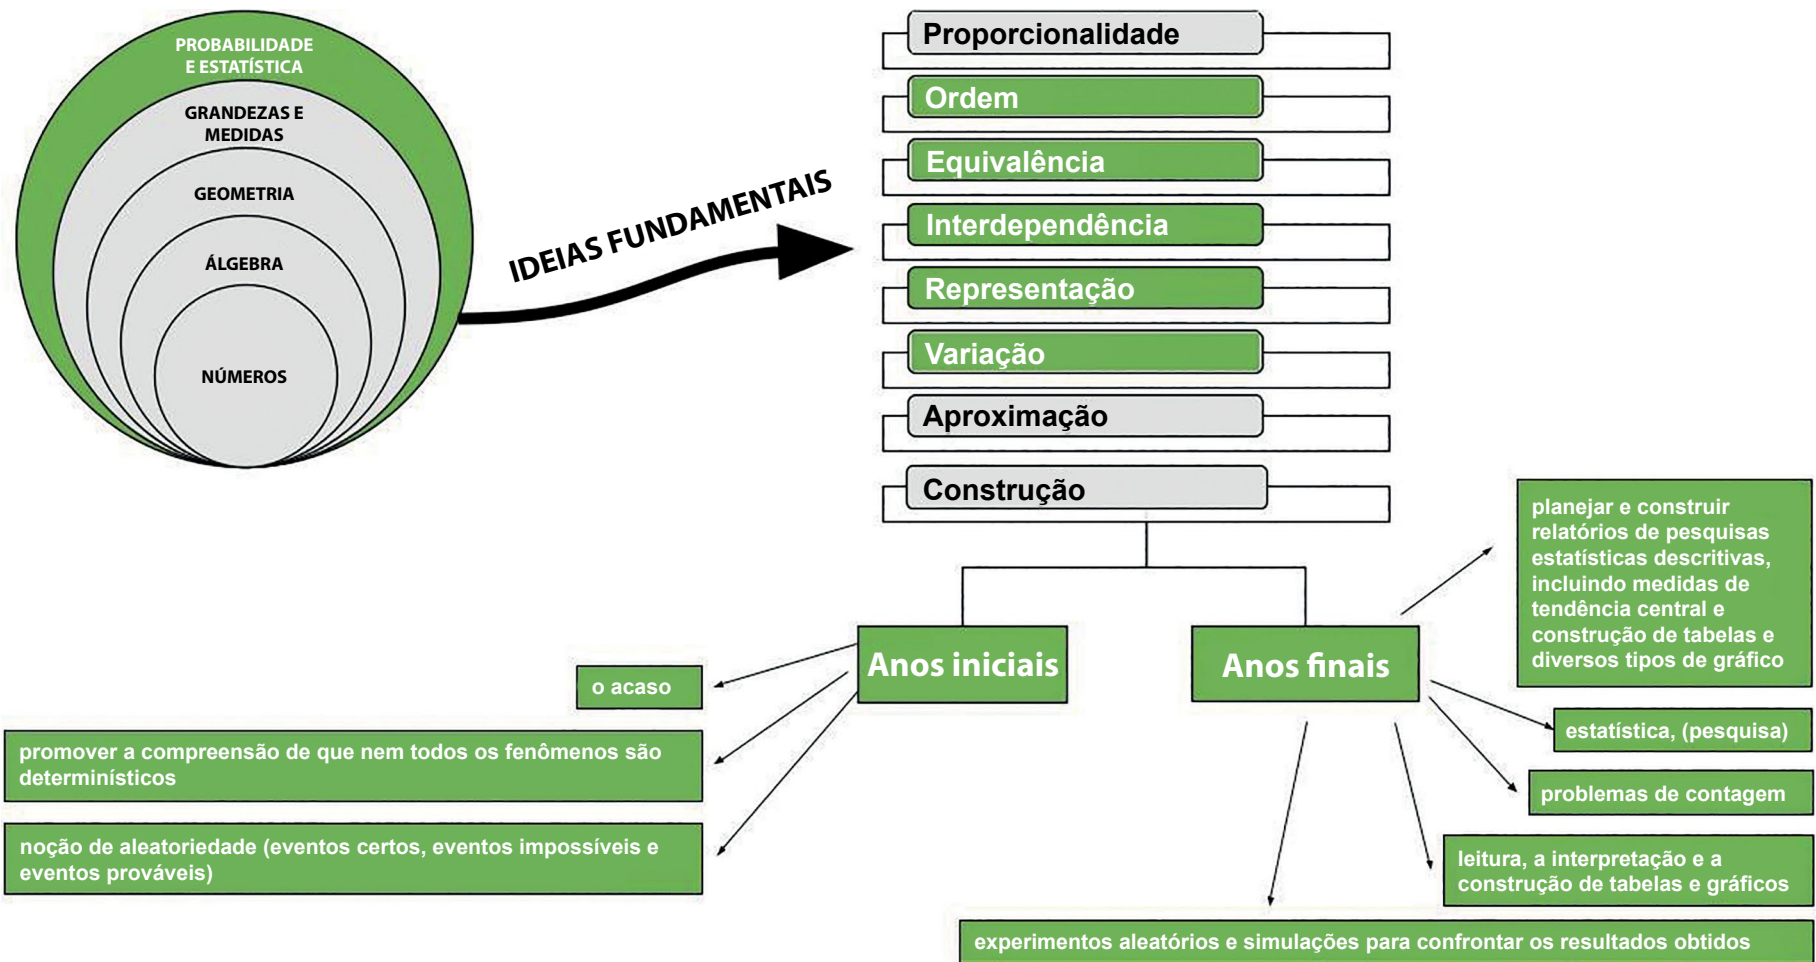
PROBABILIDADE E ESTATÍSTICA

GRANDEZAS E MEDIDAS

GEOMETRIA

ÁLGEBRA

NÚMEROS

IDEIAS FUNDAMENTAIS

Proporcionalidade

Ordem

Equivalência

Interdependência

Representação

Variação

Aproximação

Construção

Anos iniciais

Anos finais

o acaso

promover a compreensão de que nem todos os fenômenos são determinísticos

noção de aleatoriedade (eventos certos, eventos impossíveis e eventos prováveis)

planejar e construir relatórios de pesquisas estatísticas descritivas, incluindo medidas de tendência central e construção de tabelas e diversos tipos de gráfico

estatística, (pesquisa)

problemas de contagem

leitura, a interpretação e a construção de tabelas e gráficos

experimentos aleatórios e simulações para confrontar os resultados obtidos